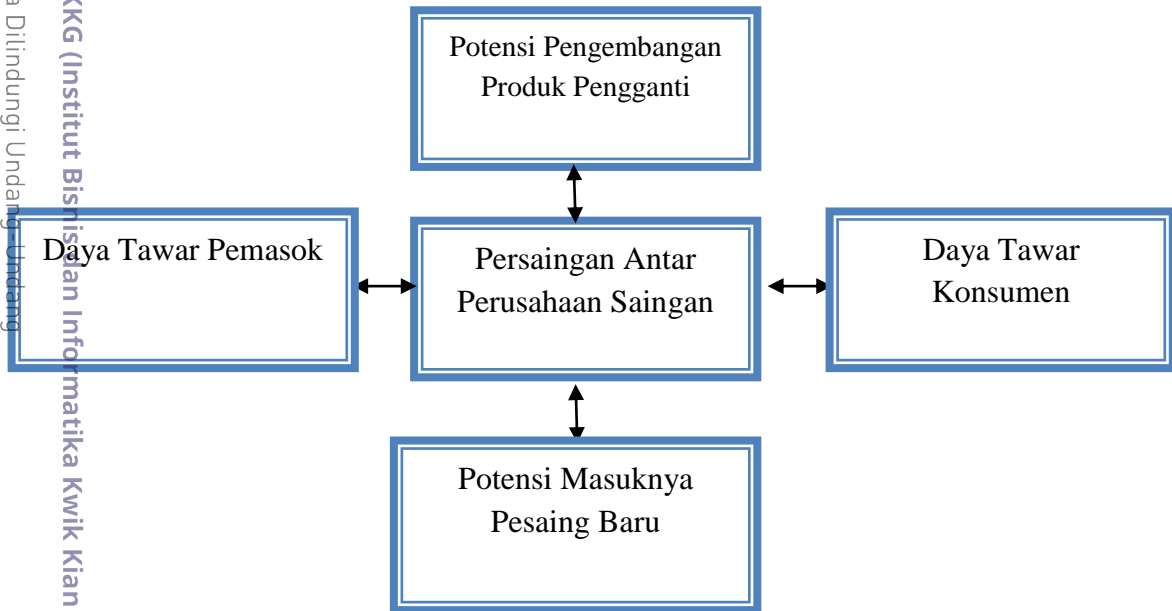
a Dilindungi Undang-Undang
KKG (Institut Bisnis dan Informatika Kwik Kian

Potensi Pengembangan Produk Pengganti

Daya Tawar Pemasok

Persaingan Antar Perusahaan Saingan

Daya Tawar Konsumen

Potensi Masuknya Pesaing Baru